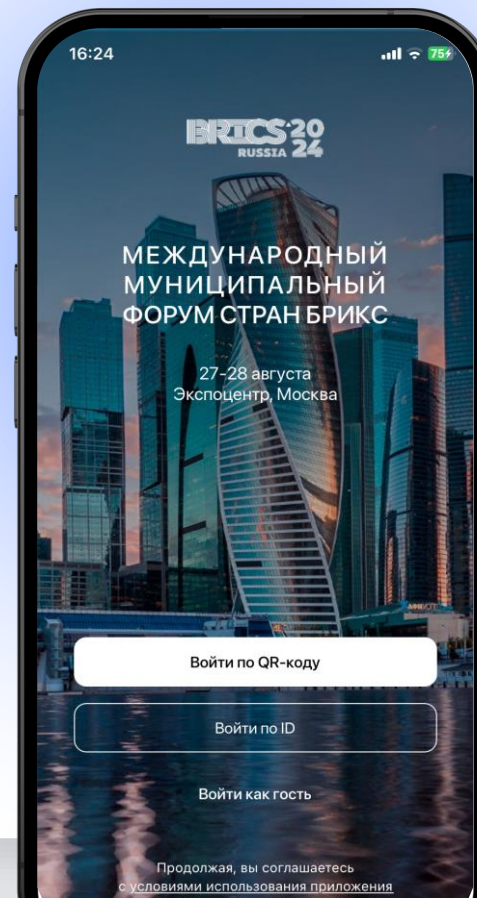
16:24

75

BRICS 2024
RUSSIA

МЕЖДУНАРОДНЫЙ МУНИЦИПАЛЬНЫЙ ФОРУМ СТРАН БРИКС

27-28 августа
Экспоцентр, Москва

Войти по QR-коду

Войти по ID

Войти как гость

Продолжая, вы соглашаетесь с условиями использования приложения